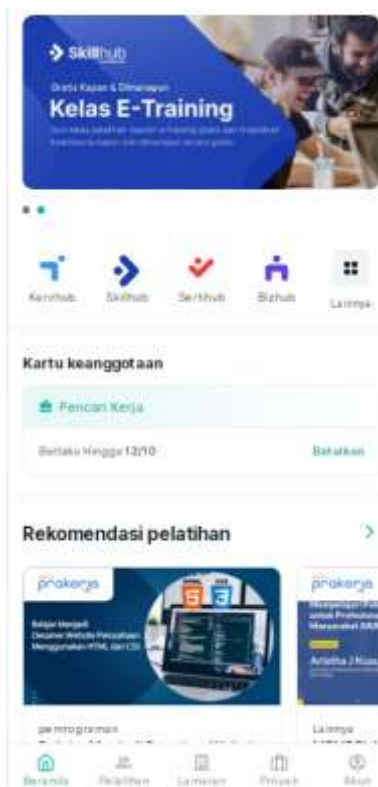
Skillhub

Gratis Kapan & Dimanapun

Kelas E-Training

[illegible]

Karirhub

Skillhub

Sertihub

Bizhub

Lainnya

Kartu keanggotaan

Pencari Kerja

Berlaku Hingga 12/10

Batalkan

Rekomendasi pelatihan

prakerja

Belajar Menjadi Desainer Website Pencarian Menggunakan HTML dan CSS

prakerja

Arletha J Kusu

pemrograman

Lainnya

Beranda

Pelatihan

Lamaran

Proyek

Akun